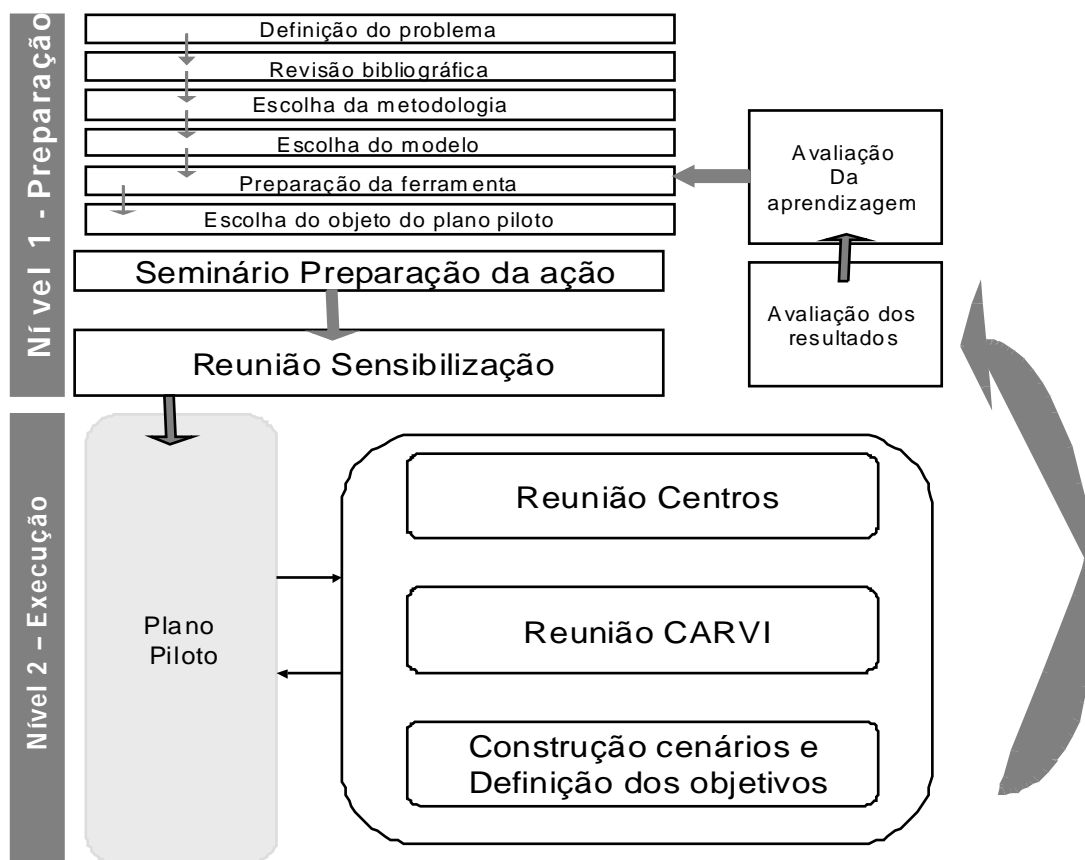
Nível 1 - Preparação

Definição do problema

Revisão bibliográfica

Escolha da metodologia

Escolha do modelo

Preparação da ferramenta

Escolha do objeto do plano piloto

Seminário Preparação da ação

Reunião Sensibilização

Avaliação Da aprendizagem

Avaliação dos resultados

Nível 2 – Execução

Plano Piloto

Reunião Centros

Reunião CARVI

Construção cenários e Definição dos objetivos